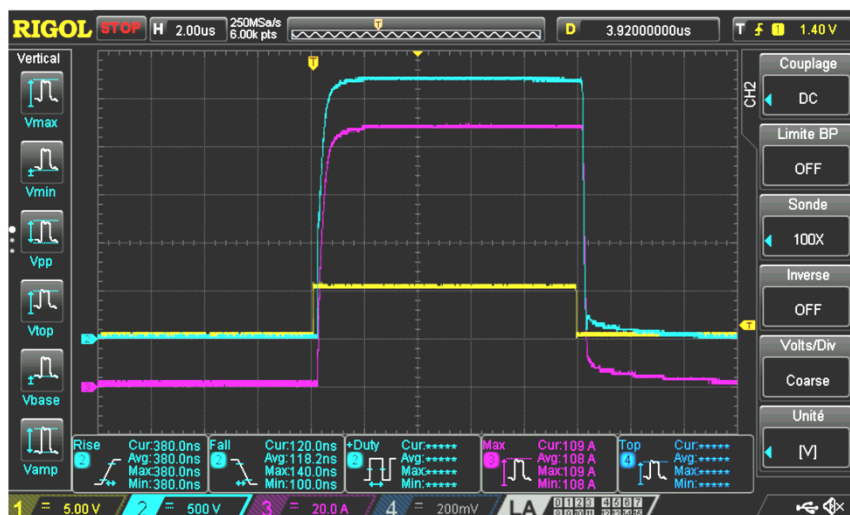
RIGOL STOP H 2.00us 250MSa/s 6.00k pts D 3.92000000us T 1.40 V

Vertical
Vmax
Vmin
Vpp
Vtop
Vbase
Vamp

T

CH2
Couplage
DC
Limite BP
OFF
Sonde
100X
Inverse
OFF
Volts/Div
Coarse
Unité
[V]

Rise 2 Cur:380.0ns Avg:380.0ns Max:380.0ns Min:380.0ns
Fall 2 Cur:120.0ns Avg:118.2ns Max:140.0ns Min:100.0ns
+Duty 2 Cur:***** Avg:***** Max:***** Min:*****
Max 3 Cur:109 A Avg:108 A Max:109 A Min:108 A
Top 4 Cur:***** Avg:***** Max:***** Min:*****

1 = 5.00 V 2 = 500 V 3 = 20.0 A 4 = 200mV LA